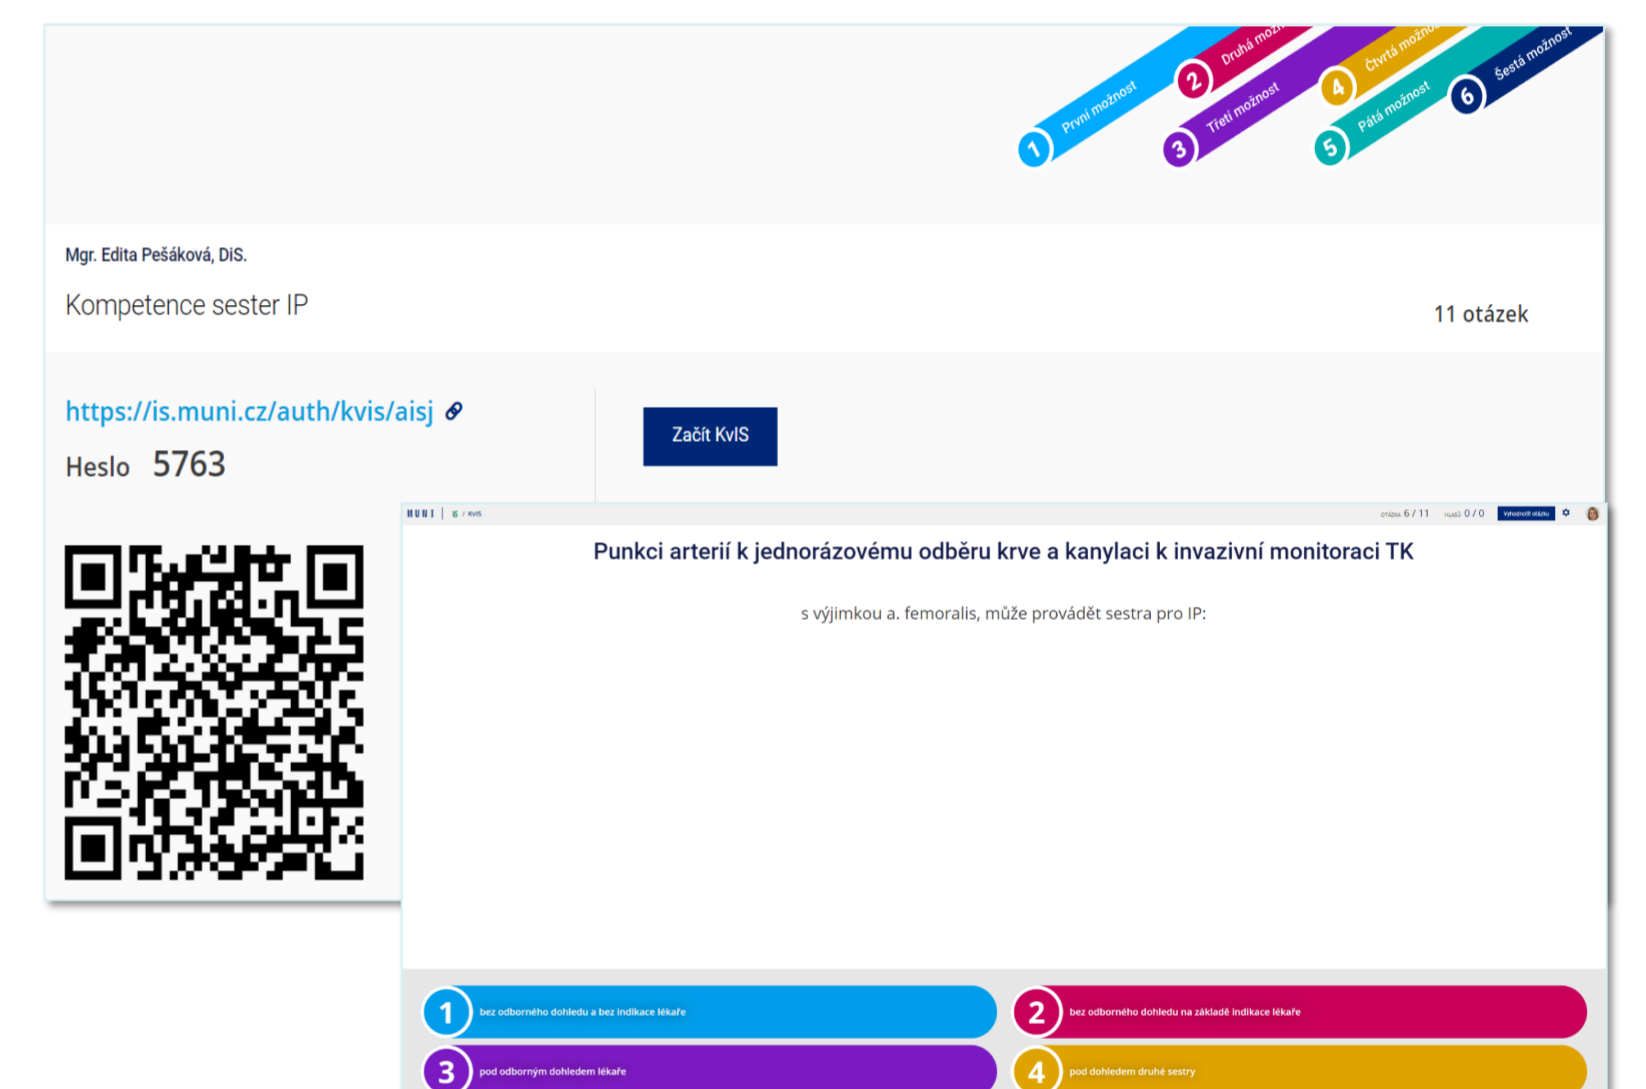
1 První možnost
2 Druhá mož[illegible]
3 Třetí možnost
4 Čtvrtá možno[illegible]
5 Pátá možnost
6 Šestá možnost

Mgr. Edita Pešáková, DiS.

Kompetence sester IP

11 otázek

https://is.muni.cz/auth/kvis/aisj

Heslo 5763

Začít KvIS

MUNI | KvIS

OTÁZKA 6 / 11 HLASŮ 0 / 0 Vyhodnotit otázku

Punkci arterií k jednorázovému odběru krve a kanylaci k invazivní monitoraci TK

s výjimkou a. femoralis, může provádět sestra pro IP:

1 bez odborného dohledu a bez indikace lékaře

2 bez odborného dohledu na základě indikace lékaře

3 pod odborným dohledem lékaře

4 pod dohledem druhé sestry